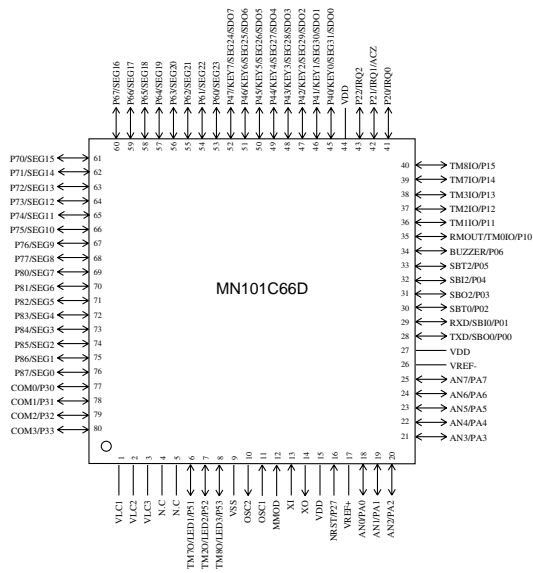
P67/SEG16
P66/SEG17
P65/SEG18
P64/SEG19
P63/SEG20
P62/SEG21
P61/SEG22
P60/SEG23
P47/KEY7/SEG24/SDO7
P46/KEY6/SEG25/SDO6
P45/KEY5/SEG26/SDO5
P44/KEY4/SEG27/SDO4
P43/KEY3/SEG28/SDO3
P42/KEY2/SEG29/SDO2
P41/KEY1/SEG30/SDO1
P40/KEY0/SEG31/SDO0
VDD
P22/IRQ2
P21/IRQ1/ACZ
P20/IRQ0

60 59 58 57 56 55 54 53 52 51 50 49 48 47 46 45 44 43 42 41

P70/SEG15 61
P71/SEG14 62
P72/SEG13 63
P73/SEG12 64
P74/SEG11 65
P75/SEG10 66
P76/SEG9 67
P77/SEG8 68
P80/SEG7 69
P81/SEG6 70
P82/SEG5 71
P83/SEG4 72
P84/SEG3 73
P85/SEG2 74
P86/SEG1 75
P87/SEG0 76
COM0/P30 77
COM1/P31 78
COM2/P32 79
COM3/P33 80

40 TM8IO/P15
39 TM7IO/P14
38 TM3IO/P13
37 TM2IO/P12
36 TM1IO/P11
35 RMOUT/TM0IO/P10
34 BUZZER/P06
33 SBT2/P05
32 SBI2/P04
31 SBO2/P03
30 SBT0/P02
29 RXD/SBI0/P01
28 TXD/SBO0/P00
27 VDD
26 VREF-
25 AN7/PA7
24 AN6/PA6
23 AN5/PA5
22 AN4/PA4
21 AN3/PA3

MN101C66D

1 2 3 4 5 6 7 8 9 10 11 12 13 14 15 16 17 18 19 20

VLC1
VLC2
VLC3
N.C
N.C
TM7O/LED1/P51
TM2O/LED2/P52
TM8O/LED3/P53
VSS
OSC2
OSC1
MMOD
XI
XO
VDD
NRST/P27
VREF+
AN0/PA0
AN1/PA1
AN2/PA2